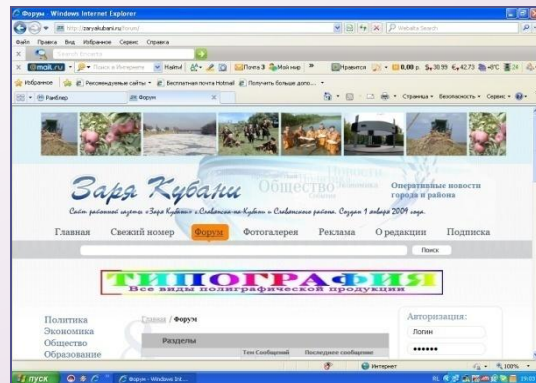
Форум - Windows Internet Explorer

http://zaryakubani.ru/forum/

Webalta Search

Файл Правка Вид Избранное Сервис Справка

mail.ru Поиск в Интернете Найти Почта 3 Мой мир Нравится 0.00 р $ 30.99 € 42.73 +8°C

Избранное Рекомендуемые сайты Бесплатная почта Hotmail Получить больше допо...

Рамблер Форум

Страница Безопасность Сервис

Заря Кубани

Общество

Новости

Экономика

Оперативные новости города и района

Сайт районной газеты «Заря Кубани» г. Славянска-на-Кубани и Славянского района. Создан 1 января 2009 года.

Главная Свежий номер Форум Фотогалерея Реклама О редакции Подписка

Поиск

ТИПОГРАФИЯ

Все виды полиграфической продукции

Политика
Экономика
Общество
Образование

Главная / Форум

Разделы

Тем Сообщений Последнее сообщение

Авторизация:

Логин

••••••

Интернет

100%

пуск

Форум - Windows Int...

RL